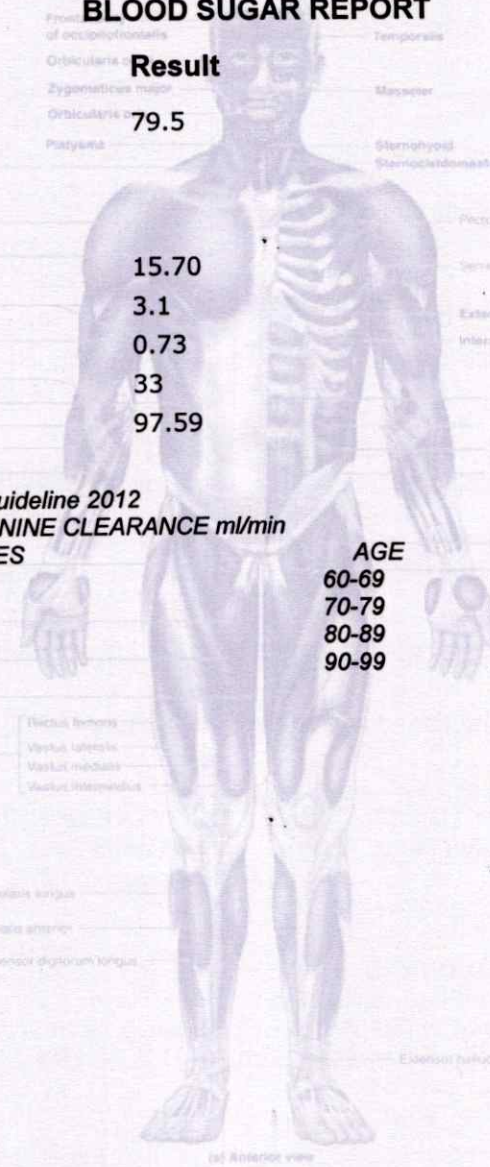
BLOOD SUGAR REPORT

Result

79.5

15.70
3.1
0.73
33
97.59

uideline 2012
NINE CLEARANCE ml/min
ES

AGE
60-69
70-79
80-89
90-99

Frontalis of occipitofrontalis
Orbicularis oculi
Zygomaticus major
Orbicularis oris
Platysma

Temporalis
Masseter
Sternohyoid
Sternocleidomastoid

Pecto
Serra
Exte
Inter

Rectus femoris
Vastus lateralis
Vastus medialis
Vastus intermedius

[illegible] longus
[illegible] anterior
Extensor digitorum longus

Extensor hallucis

(a) Anterior view